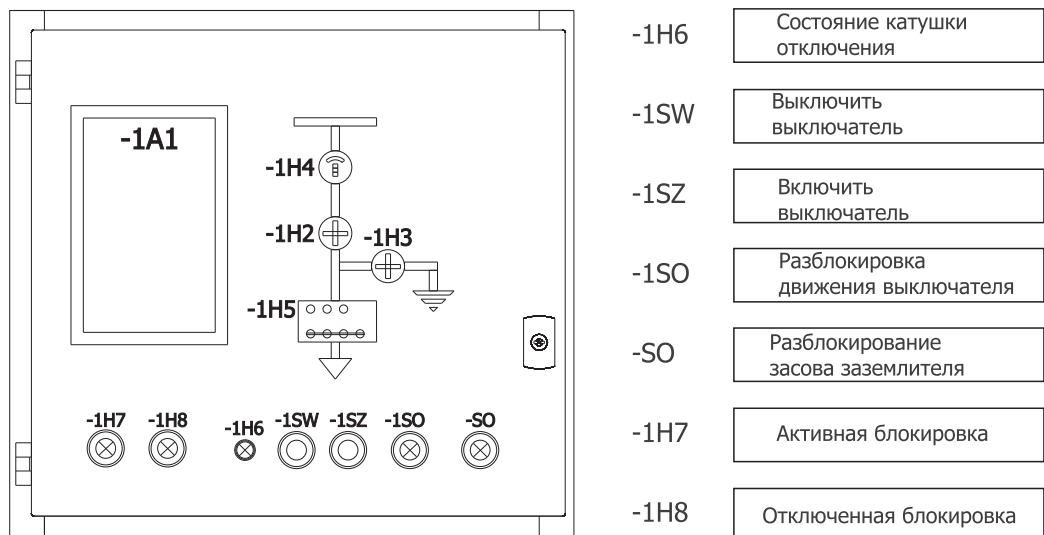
-1A1

-1H4

-1H2

-1H3

-1H5

-1H7 -1H8 -1H6 -1SW -1SZ -1SO -SO

-1H6 Состояние катушки отключения

-1SW Выключить выключатель

-1SZ Включить выключатель

-1SO Разблокировка движения выключателя

-SO Разблокирование засова заземлителя

-1H7 Активная блокировка

-1H8 Отключенная блокировка